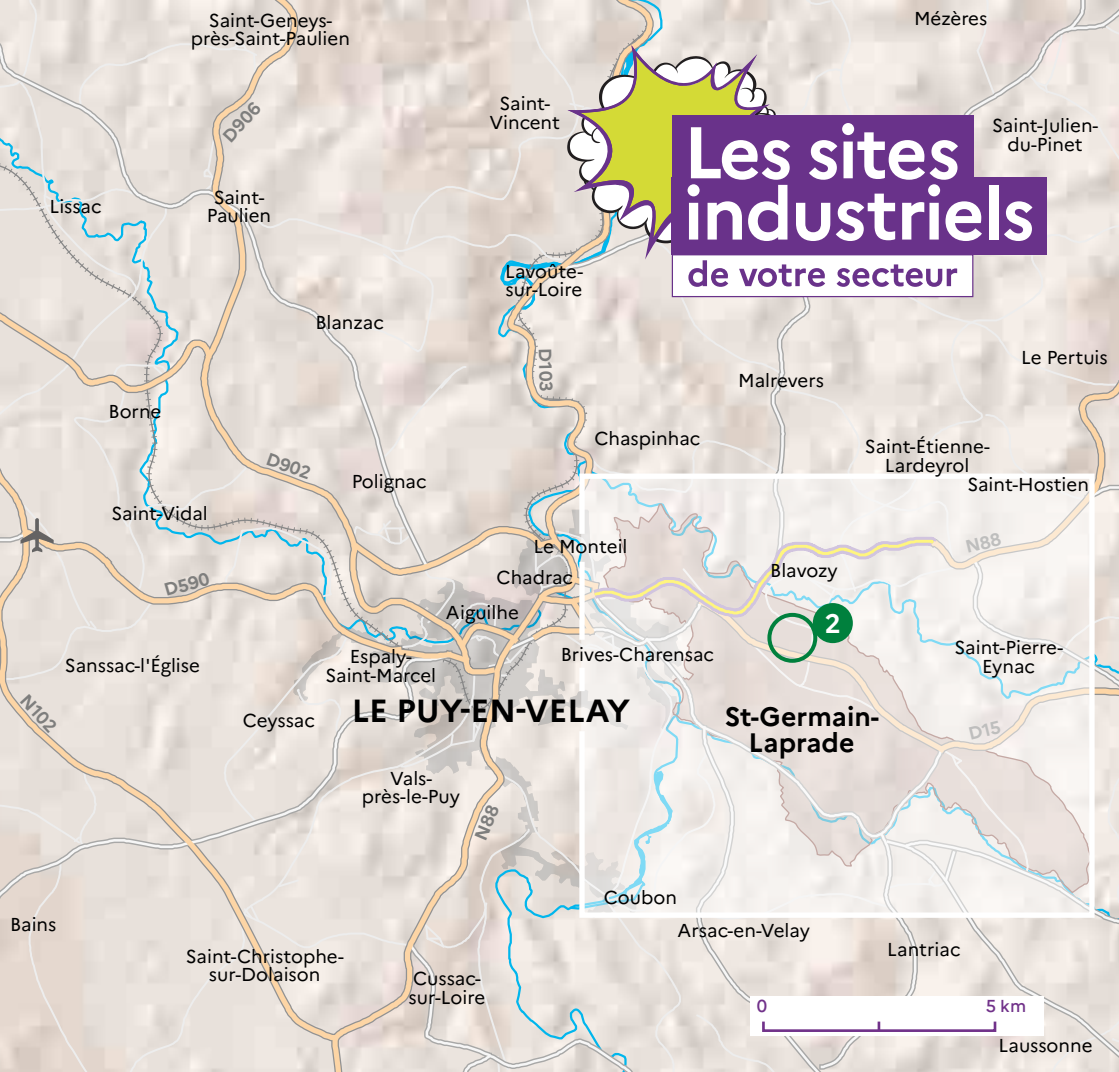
Les sites industriels
de votre secteur

Saint-Geneys-près-Saint-Paulien
Mézères
Saint-Vincent
Saint-Julien-du-Pinet
D906
Saint-Paulien
Lissac
Lavoûte-sur-Loire
Blanzac
D103
Le Pertuis
Malrevers
Borne
Chaspinhac
Saint-Étienne-Lardeyrol
D902
Polignac
Saint-Hostien
Saint-Vidal
Le Monteil
N88
Blavozy
Chadrac
D590
Aiguilhe
2
Saint-Pierre-Eynac
Sanssac-l'Église
Espaly-Saint-Marcel
Brives-Charensac
N102
LE PUY-EN-VELAY
St-Germain-Laprade
Ceyssac
D15
Vals-près-le-Puy
N88
Coubon
Bains
Arsac-en-Velay
Lantriac
Saint-Christophe-sur-Dolaison
Cussac-sur-Loire
0
5 km
Laussonne